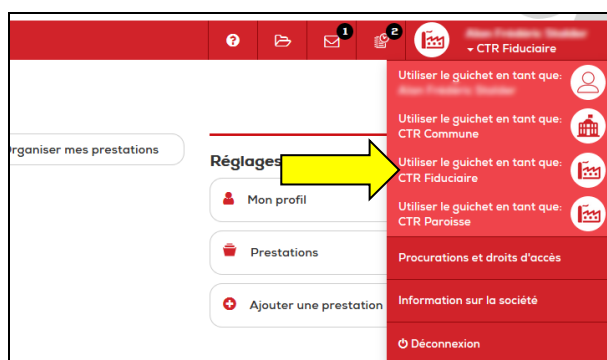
1 2

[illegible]

CTR Fiduciaire

Utiliser le guichet en tant que: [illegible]

Utiliser le guichet en tant que: CTR Commune

Utiliser le guichet en tant que: CTR Fiduciaire

Utiliser le guichet en tant que: CTR Paroisse

Procurations et droits d'accès

Information sur la société

Déconnexion

Organiser mes prestations

Réglages

Mon profil

Prestations

Ajouter une prestation